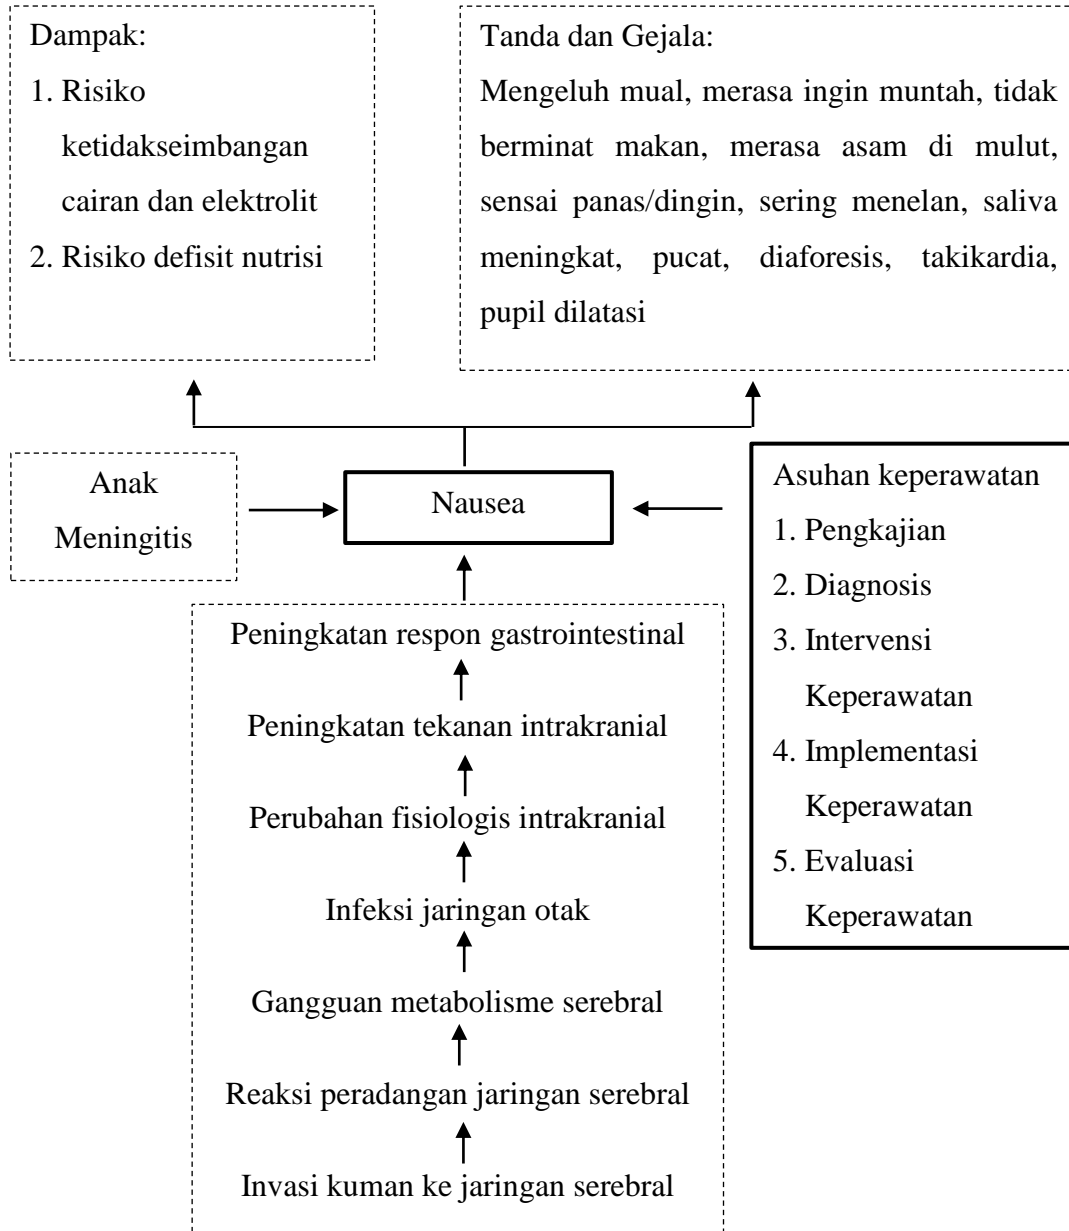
Dampak:
1. Risiko ketidakseimbangan cairan dan elektrolit
2. Risiko defisit nutrisi

Tanda dan Gejala:
Mengeluh mual, merasa ingin muntah, tidak berminat makan, merasa asam di mulut, sensai panas/dingin, sering menelan, saliva meningkat, pucat, diaforesis, takikardia, pupil dilatasi

Anak Meningitis

Nausea

Asuhan keperawatan
1. Pengkajian
2. Diagnosis
3. Intervensi Keperawatan
4. Implementasi Keperawatan
5. Evaluasi Keperawatan

Peningkatan respon gastrointestinal
Peningkatan tekanan intrakranial
Perubahan fisiologis intrakranial
Infeksi jaringan otak
Gangguan metabolisme serebral
Reaksi peradangan jaringan serebral
Invasi kuman ke jaringan serebral